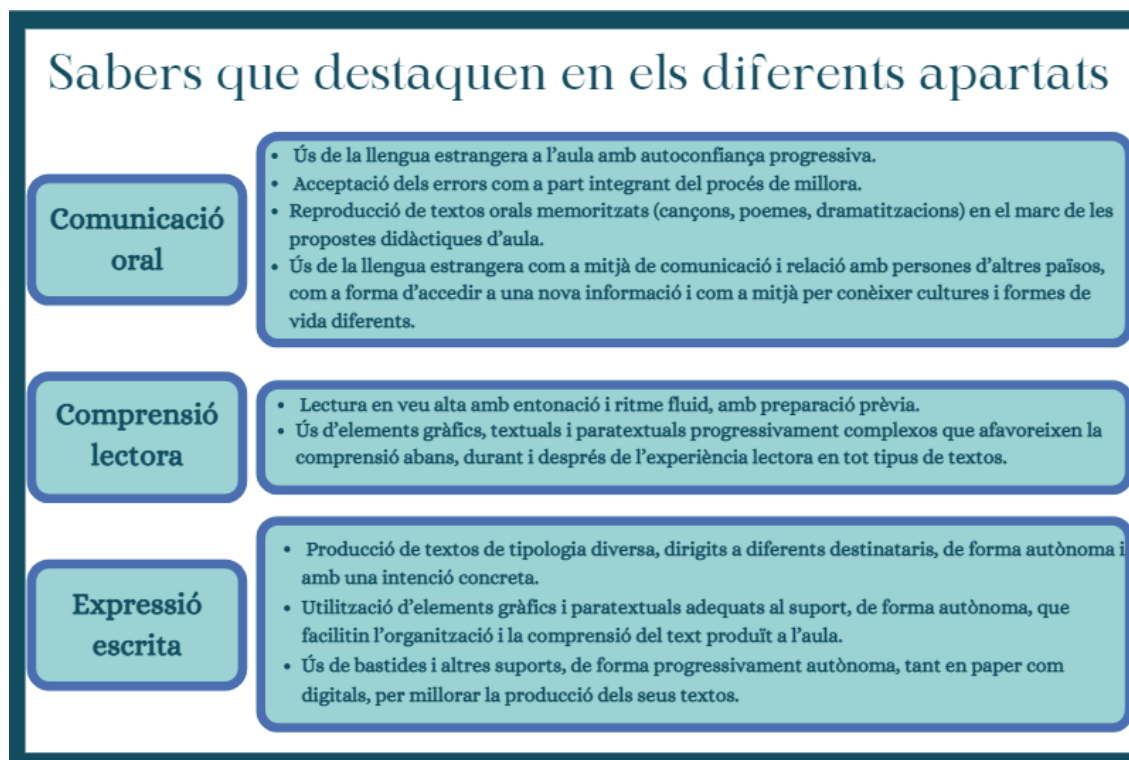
Sabers que destaquen en els diferents apartats

Comunicació oral

- Ús de la llengua estrangera a l'aula amb autoconfiança progressiva.
- Acceptació dels errors com a part integrant del procés de millora.
- Reproducció de textos orals memoritzats (cançons, poemes, dramatitzacions) en el marc de les propostes didàctiques d'aula.
- Ús de la llengua estrangera com a mitjà de comunicació i relació amb persones d'altres països, com a forma d'accedir a una nova informació i com a mitjà per conèixer cultures i formes de vida diferents.

Comprensió lectora

- Lectura en veu alta amb entonació i ritme fluid, amb preparació prèvia.
- Ús d'elements gràfics, textuals i paratextuals progressivament complexos que afavoreixen la comprensió abans, durant i després de l'experiència lectora en tot tipus de textos.

Expressió escrita

- Producció de textos de tipologia diversa, dirigits a diferents destinataris, de forma autònoma i amb una intenció concreta.
- Utilització d'elements gràfics i paratextuals adequats al suport, de forma autònoma, que facilitin l'organització i la comprensió del text produït a l'aula.
- Ús de bastides i altres suports, de forma progressivament autònoma, tant en paper com digitals, per millorar la producció dels seus textos.